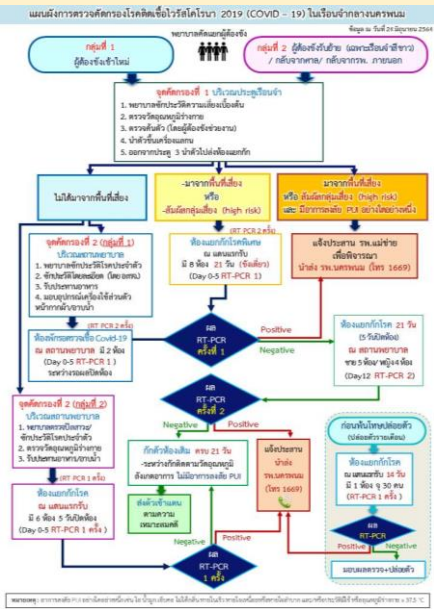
แผนผังการตรวจคัดกรองโรคติดเชื้อไวรัสโคโรนา 2019 (COVID - 19) ในเรือนจำกลางนครพนม

ข้อมูล ณ วันที่ 26 มิถุนายน 2564

พยาบาลคัดแยกผู้ต้องขัง

กลุ่มที่ 1
ผู้ต้องขังเข้าใหม่

กลุ่มที่ 2 (ผู้ต้องขังรับย้าย (เฉพาะเรือนจำ/ชีอาว) / กลับจากศาล / กลับจากรพ. ภายนอก

จุดคัดกรองที่ 1 บริเวณประตูเรือนจำ
1. พยาบาลซักประวัติความเสี่ยงเบื้องต้น
2. ตรวจวัดอุณหภูมิร่างกาย
3. ตรวจค้นตัว (โดยผู้ต้องขังช่วยงาน)
4. นำตัวขึ้นรถเครื่องแถกน
5. ออกจากประตู 3 นำตัวไปส่งห้องแยกกัก

ไม่ได้มาจากพื้นที่เสี่ยง

-มาจากพื้นที่เสี่ยง
หรือ
-สัมผัสกลุ่มเสี่ยง (high risk)

มาจากพื้นที่เสี่ยง
หรือ สัมผัสกลุ่มเสี่ยง (high risk)
และ มีอาการสงสัย PUI อย่างใดอย่างหนึ่ง

จุดคัดกรองที่ 2 (กลุ่มที่ 1)
บริเวณแดนพยาบาล
1. พยาบาลซักประวัติโรคประจำตัว
2. ซักประวัติโดยละเอียด (ไทย อพพ)
3. รับประทานอาหาร
4. มอบอุปกรณ์เครื่องใช้ส่วนตัว หน้ากากผ้าอนามัย

(RT PCR 2 ครั้ง)

ห้องแยกตรวจเชื้อ Covid-19
ณ สถานพยาบาล มี 2 ห้อง
(Day 0-5 RT-PCR 1)
ระหว่างรอผลโทษ

ห้องแยกกักโรคพิเศษ
ณ แดนแรกรับ
มี 8 ห้อง 21 วัน (ห้องเดี่ยว)
(Day 0-5 RT-PCR 1)

(RT PCR 2 ครั้ง)

แจ้งประสาน รพ.แม่ข่าย
เพื่อพิจารณา
นำส่ง รพ.นครพนม (โทร 1669)

ผล RT-PCR ครั้งที่ 1

Positive

Negative

ห้องแยกกักโรค 21 วัน
(5 วันปิดห้อง)
ณ สถานพยาบาล
ชาย 5 ห้อง/หญิง 4 ห้อง
(Day12 RT-PCR 2)

ผล RT-PCR ครั้งที่ 2

จุดคัดกรองที่ 2 (กลุ่มที่ 2)
บริเวณแดนพยาบาล
1. พยาบาลตรวจปัสสาวะ/ซักประวัติโรคประจำตัว
2. ตรวจวัดอุณหภูมิร่างกาย
3. รับประทานอาหาร/ยาเม็ด

(RT PCR 1 ครั้ง)

ห้องแยกกักโรค
ณ แดนแรกรับ
มี 6 ห้อง 5 วันปิดห้อง
(Day 0-5 RT-PCR 1 ครั้ง)

Negative

กักตัวห้องเดิม ครบ 21 วัน
-ระหว่างกักสังเกตวัดอุณหภูมิ สังเกตอาการ ไม่มีอาการสงสัย PUI

ส่งตัวเข้าแดน ตามความเหมาะสมต่อไป

แจ้งประสาน นำส่ง รพ.นครพนม (โทร 1669)

Positive

ผล RT-PCR 1 ครั้ง

ก่อนพ้นโทษ/ปล่อยตัว
(ปล่อยตัวรายเดือน)

ห้องแยกกักโรค
ณ แดนแรกรับ 14 วัน
มี 1 ห้อง ๑ 30 คน
(RT-PCR 1 ครั้ง)

ผล RT-PCR

Negative

Positive

มอบผลตรวจ+ปล่อยตัว

หมายเหตุ : อาการสงสัย PUI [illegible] 37.5 °C